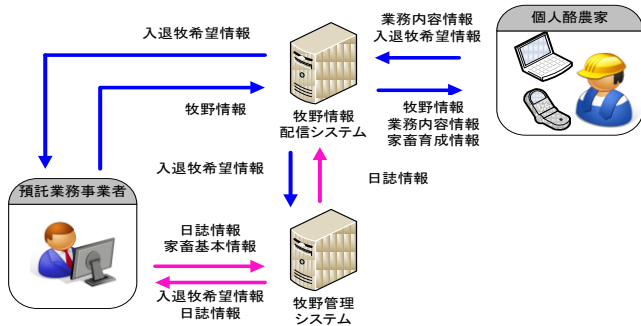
入退牧希望情報

業務内容情報
入退牧希望情報

個人酪農家

牧野情報

牧野情報
配信システム

牧野情報
業務内容情報
家畜育成情報

入退牧希望情報

日誌情報

預託業務事業者

日誌情報
家畜基本情報

入退牧希望情報
日誌情報

牧野管理
システム